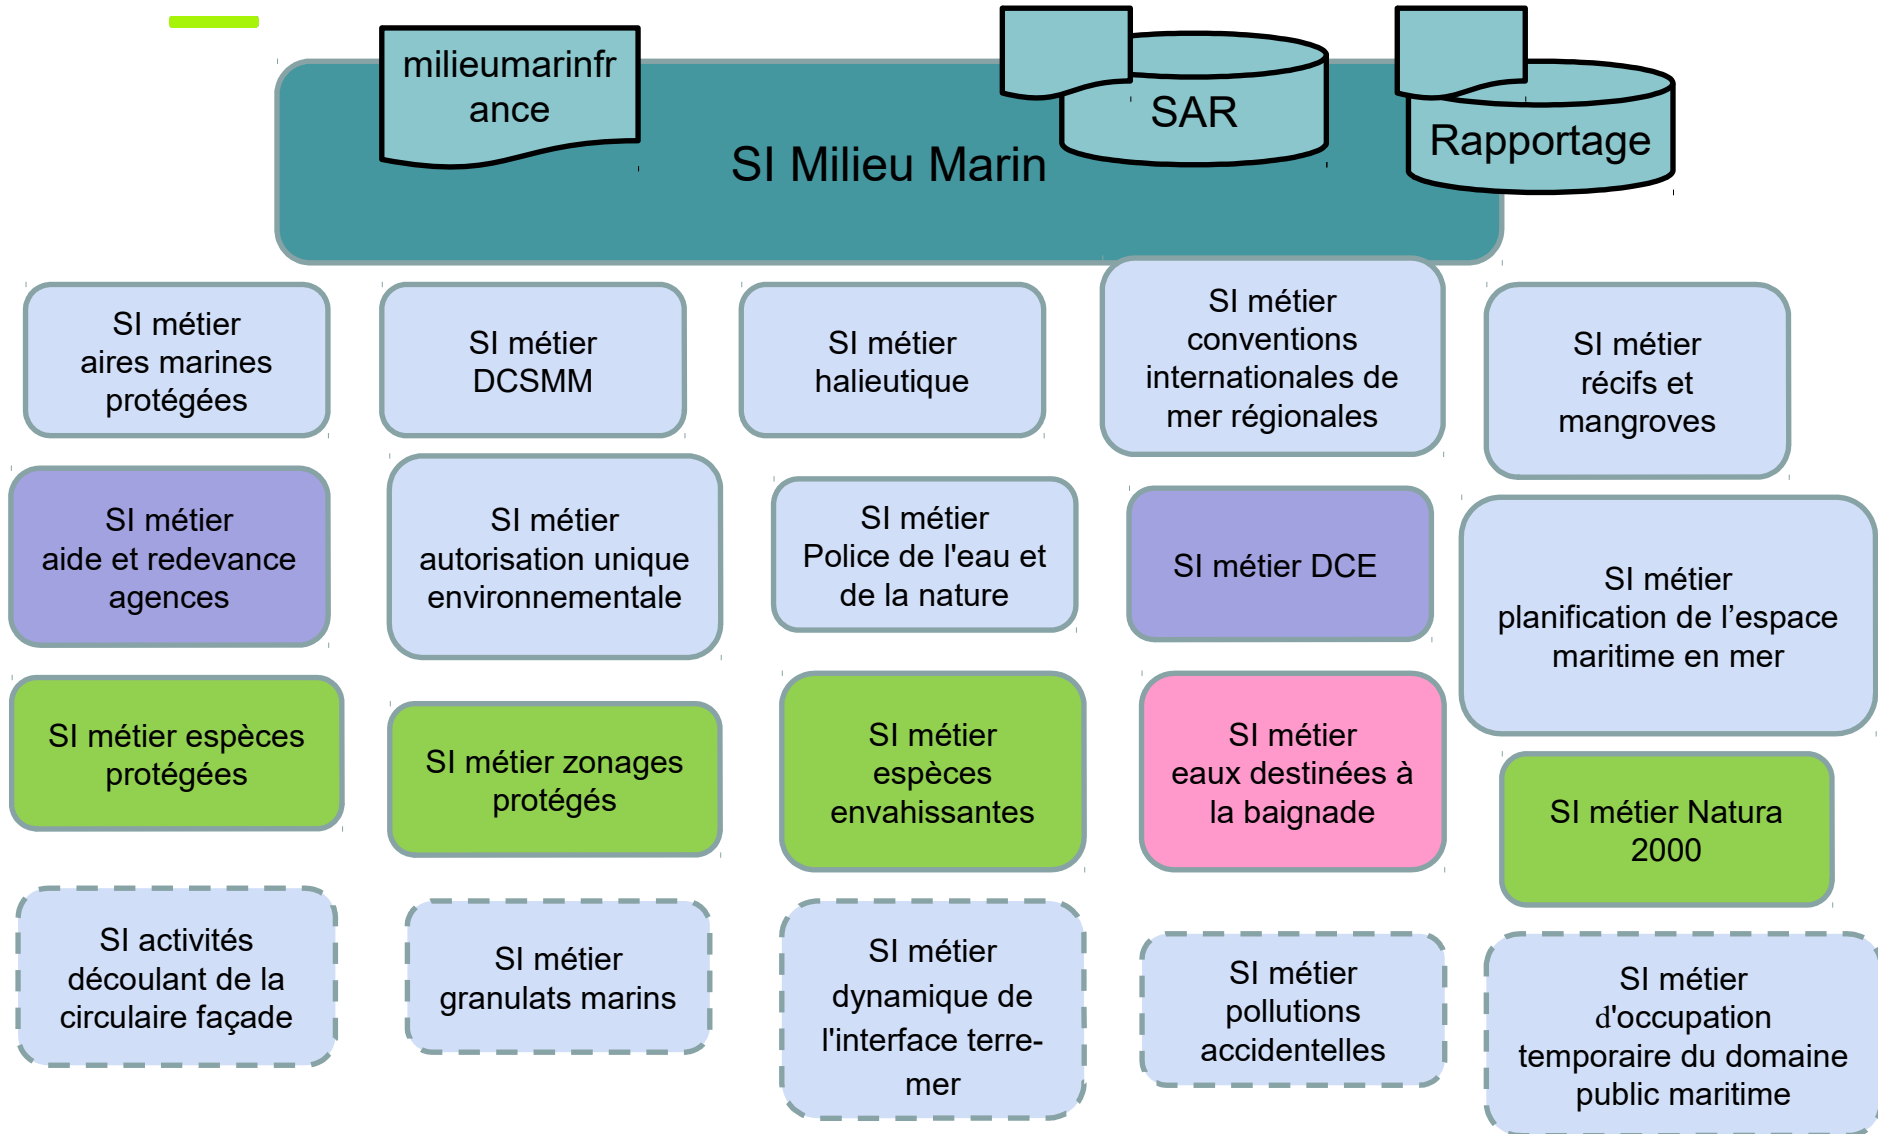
milieumarinfrance

SAR

Rapportage

SI Milieu Marin

SI métier aires marines protégées

SI métier DCSMM

SI métier halieutique

SI métier conventions internationales de mer régionales

SI métier récifs et mangroves

SI métier aide et redevance agences

SI métier autorisation unique environnementale

SI métier Police de l'eau et de la nature

SI métier DCE

SI métier planification de l’espace maritime en mer

SI métier espèces protégées

SI métier zonages protégés

SI métier espèces envahissantes

SI métier eaux destinées à la baignade

SI métier Natura 2000

SI activités découlant de la circulaire façade

SI métier granulats marins

SI métier dynamique de l'interface terre-mer

SI métier pollutions accidentelles

SI métier d'occupation temporaire du domaine public maritime